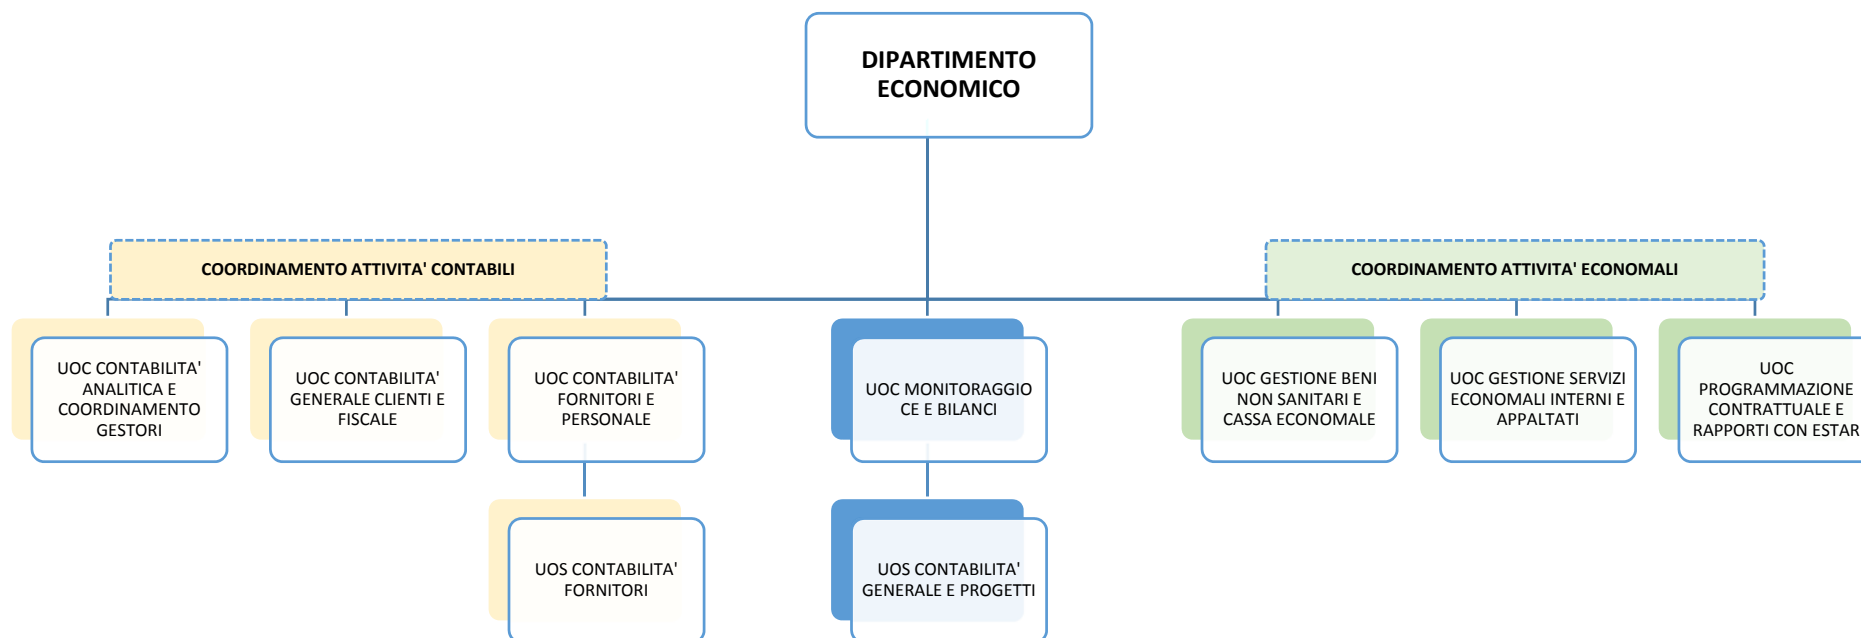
DIPARTIMENTO ECONOMICO

COORDINAMENTO ATTIVITA' CONTABILI

COORDINAMENTO ATTIVITA' ECONOMALI

UOC CONTABILITA' ANALITICA E COORDINAMENTO GESTORI

UOC CONTABILITA' GENERALE CLIENTI E FISCALE

UOC CONTABILITA' FORNITORI E PERSONALE

UOS CONTABILITA' FORNITORI

UOC MONITORAGGIO CE E BILANCI

UOS CONTABILITA' GENERALE E PROGETTI

UOC GESTIONE BENI NON SANITARI E CASSA ECONOMALE

UOC GESTIONE SERVIZI ECONOMALI INTERNI E APPALTATI

UOC PROGRAMMAZIONE CONTRATTUALE E RAPPORTI CON ESTAR